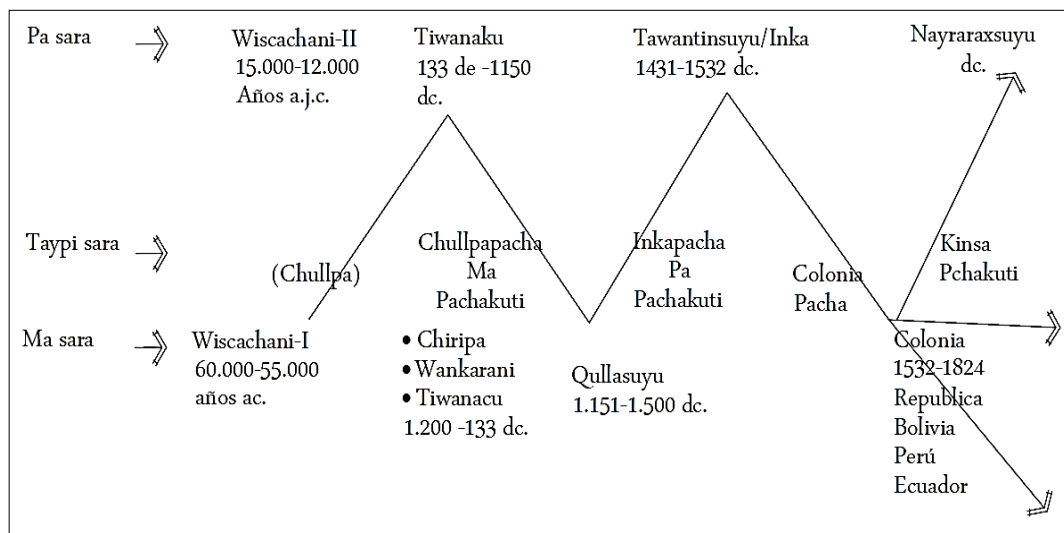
Pa sara

Wiscachani-II
15.000-12.000
Años a.j.c.

Tiwanaku
133 de -1150
dc.

Tawantinsuyu/Inka
1431-1532 dc.

Nayraraxsuyu
dc.

Taypi sara

(Chullpa)

Chullpapacha
Ma
Pachakuti

Inkapacha
Pa
Pachakuti

Colonia
Pacha

Kinsa
Pchakuti

Ma sara

Wiscachani-I
60.000-55.000
años ac.

• Chiripa
• Wankarani
• Tiwanacu
1.200 -133 dc.

Qullasuyu
1.151-1.500 dc.

Colonia
1532-1824
Republica
Bolivia
Perú
Ecuador